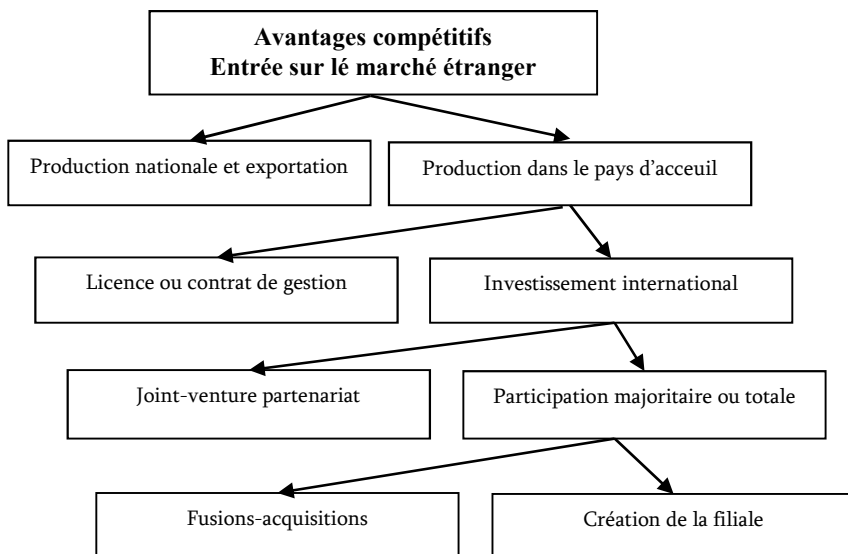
Avantages compétitifs
Entrée sur lé marché étranger

Production nationale et exportation

Production dans le pays d'acceuil

Licence ou contrat de gestion

Investissement international

Joint-venture partenariat

Participation majoritaire ou totale

Fusions-acquisitions

Création de la filiale